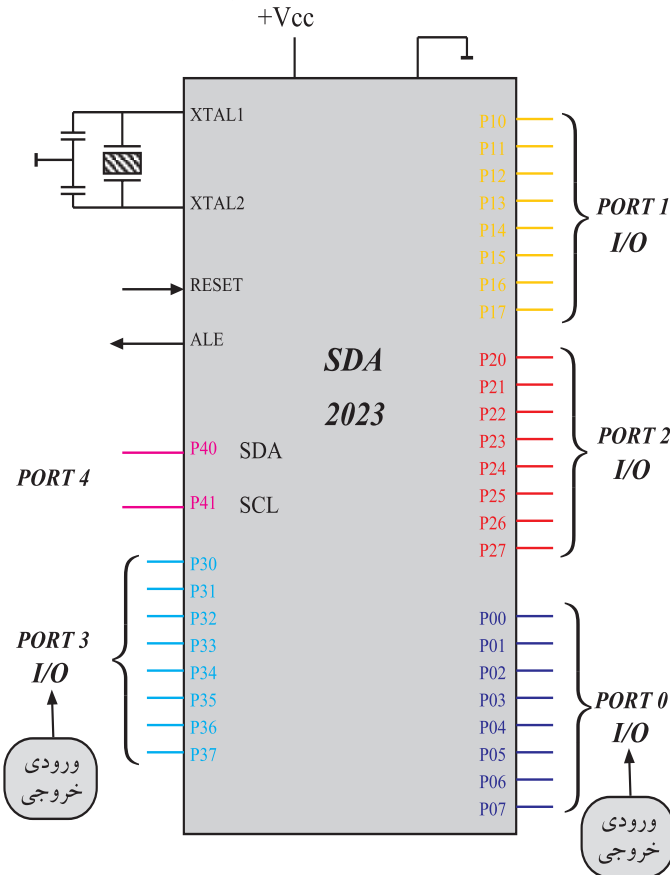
+Vcc

XTAL1
XTAL2
RESET
ALE

SDA
2023

P10
P11
P12
P13
P14
P15
P16
P17

PORT 1
I/O

P20
P21
P22
P23
P24
P25
P26
P27

PORT 2
I/O

P40 SDA
P41 SCL

PORT 4

P30
P31
P32
P33
P34
P35
P36
P37

PORT 3
I/O

ورودی
خروجی

P00
P01
P02
P03
P04
P05
P06
P07

PORT 0
I/O

ورودی
خروجی